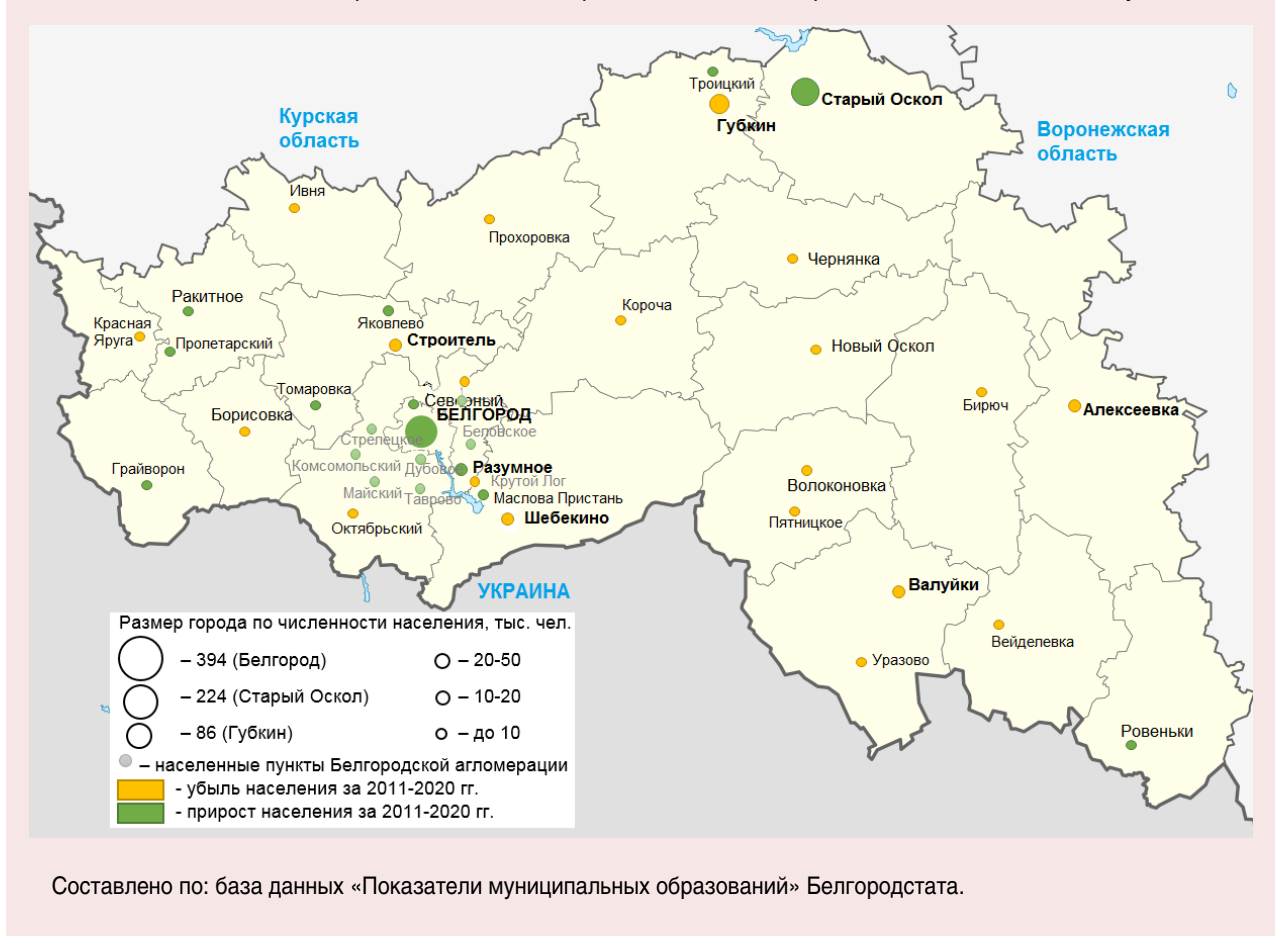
Курская область

Воронежская область

Троицкий
Старый Оскол
Губкин
Ивня
Прохоровка
Чернянка
Ракитное
Яковлево
Короча
Красная Яруга
Пролетарский
Строитель
Новый Оскол
Томаровка
Северный
БЕЛГОРОД
Бирюч
Алексеевка
Борисовка
Стрелецкое
Беловское
Комсомольский
Дубовое
Разумное
Крутой Лог
Грайворон
Майский
Таврово
Маслова Пристань
Волоконовка
Октябрьский
Шебекино
Пятницкое
УКРАИНА
Валуйки
Вейделевка
Уразово
Ровеньки

Размер города по численности населения, тыс. чел.
– 394 (Белгород)
– 224 (Старый Оскол)
– 86 (Губкин)
– 20-50
– 10-20
– до 10
– населенные пункты Белгородской агломерации
- убыль населения за 2011-2020 гг.
- прирост населения за 2011-2020 гг.

Составлено по: база данных «Показатели муниципальных образований» Белгородстата.